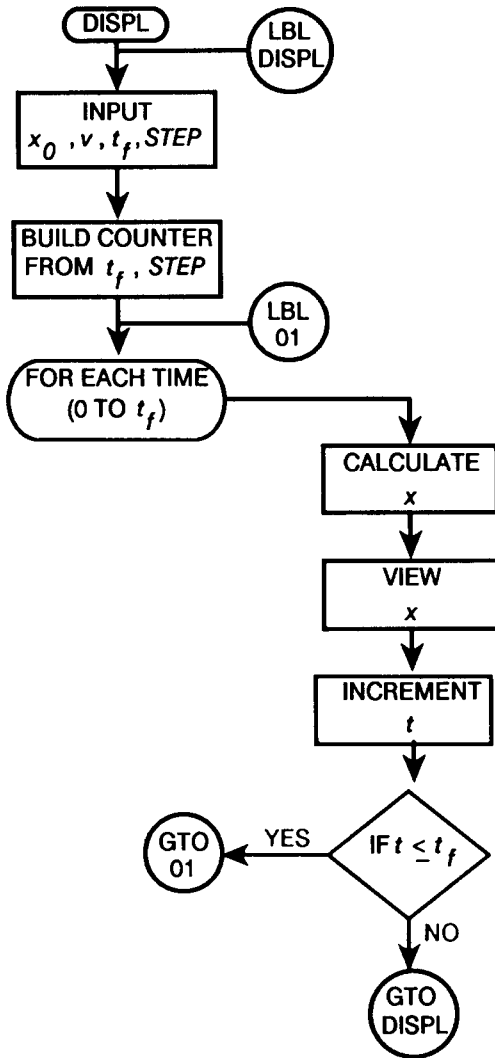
DISPL

LBL DISPL

INPUT $x_0$ , $v$ , $t_f$ , $STEP$

BUILD COUNTER FROM $t_f$ , $STEP$

LBL 01

FOR EACH TIME (0 TO $t_f$)

CALCULATE $x$

VIEW $x$

INCREMENT $t$

IF $t \leq t_f$

YES

GTO 01

NO

GTO DISPL